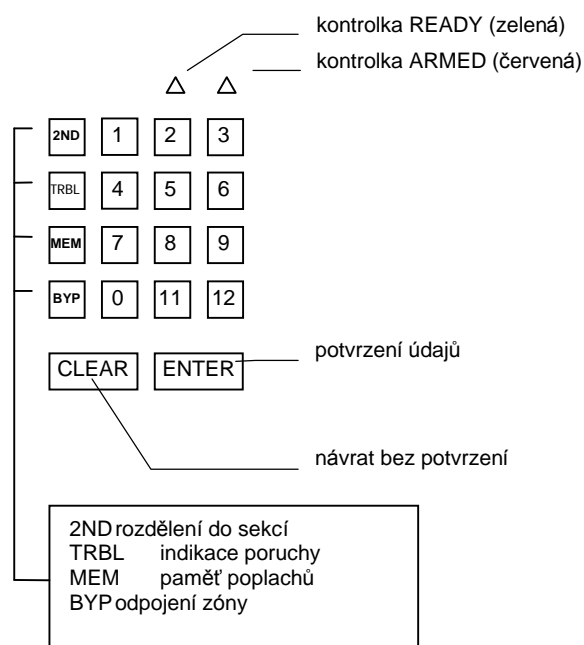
kontrolka READY (zelená)

kontrolka ARMED (červená)

2ND 1 2 3

TRBL 4 5 6

MEM 7 8 9

BYP 0 11 12

CLEAR ENTER

potvrzení údajů

návrat bez potvrzení

2ND rozdělení do sekcí
TRBL indikace poruchy
MEM paměť poplachů
BYP odpojení zóny